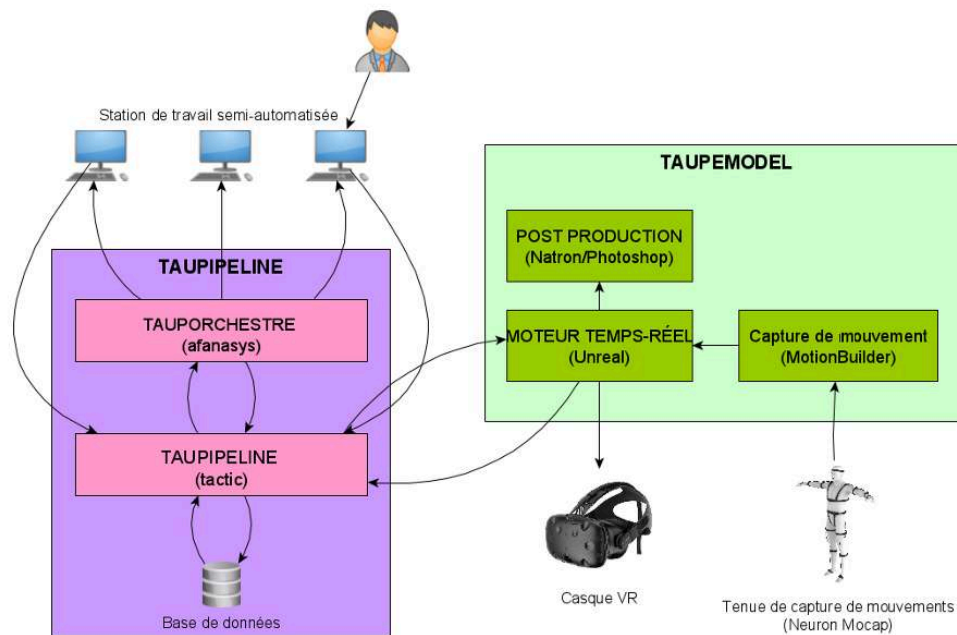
Station de travail semi-automatisée

TAUPEMODEL

POST PRODUCTION
(Natron/Photoshop)

TAUPIPELINE

TAUPORCHESTRE
(afanasys)

MOTEUR TEMPS-RÉEL
(Unreal)

Capture de mouvement
(MotionBuilder)

TAUPIPELINE
(tactic)

Casque VR

Tenue de capture de mouvements
(Neuron Mocap)

Base de données